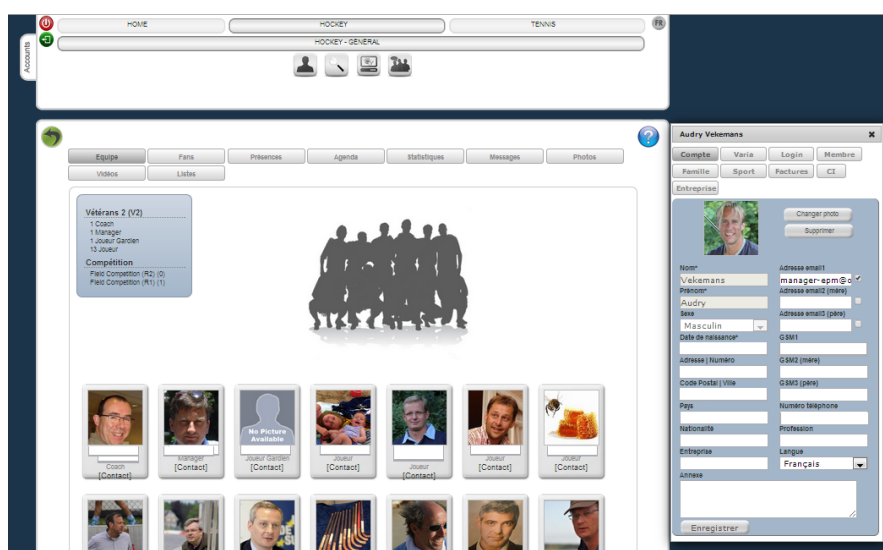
Accounts

HOME
HOCKEY
TENNIS
FR
HOCKEY - GÉNÉRAL

Equipe
Fans
Présences
Agenda
Statistiques
Messages
Photos
Vidéos
Listes

Vétérans 2 (V2)
1 Coach
1 Manager
1 Joueur Gardien
13 Joueur

Compétition
Field Compétition (R2) (0)
Field Compétition (R1) (1)

Coach
[Contact]
Manager
[Contact]
No Picture Available
Joueur Gardien
[Contact]
Joueur
[Contact]
Joueur
[Contact]
Joueur
[Contact]
Joueur
[Contact]

Audry Vekemans

Compte
Varia
Login
Membre
Famille
Sport
Factures
CI
Entreprise

Changer photo
Supprimer

Nom*
Vekemans
Adresse email1
manager-epm@o
Prénom*
Audry
Adresse email2 (mère)
Sexe
Masculin
Adresse email3 (père)
Date de naissance*
GSM1
Adresse | Numéro
GSM2 (mère)
Code Postal | Ville
GSM3 (père)
Pays
Numéro téléphone
Nationalité
Profession
Entreprise
Langue
Français
Annexe

Enregistrer